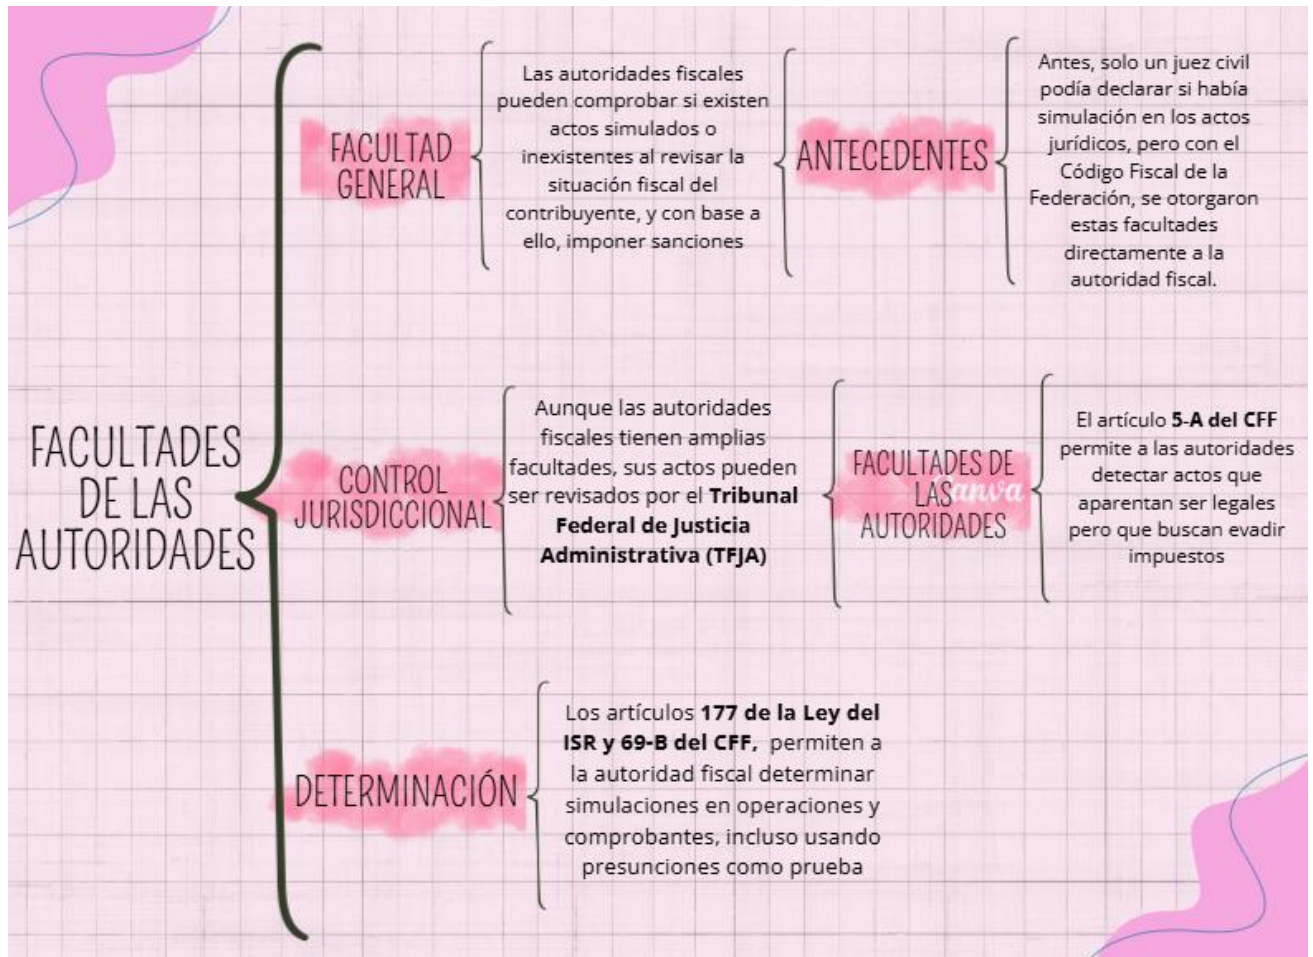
FACULTADES DE LAS AUTORIDADES

FACULTAD GENERAL

Las autoridades fiscales pueden comprobar si existen actos simulados o inexistentes al revisar la situación fiscal del contribuyente, y con base a ello, imponer sanciones

ANTECEDENTES

Antes, solo un juez civil podía declarar si había simulación en los actos jurídicos, pero con el Código Fiscal de la Federación, se otorgaron estas facultades directamente a la autoridad fiscal.

CONTROL JURISDICCIONAL

Aunque las autoridades fiscales tienen amplias facultades, sus actos pueden ser revisados por el **Tribunal Federal de Justicia Administrativa (TFJA)**

FACULTADES DE LAS AUTORIDADES

anva

El artículo **5-A del CFF** permite a las autoridades detectar actos que aparentan ser legales pero que buscan evadir impuestos

DETERMINACIÓN

Los artículos **177 de la Ley del ISR y 69-B del CFF,** permiten a la autoridad fiscal determinar simulaciones en operaciones y comprobantes, incluso usando presunciones como prueba